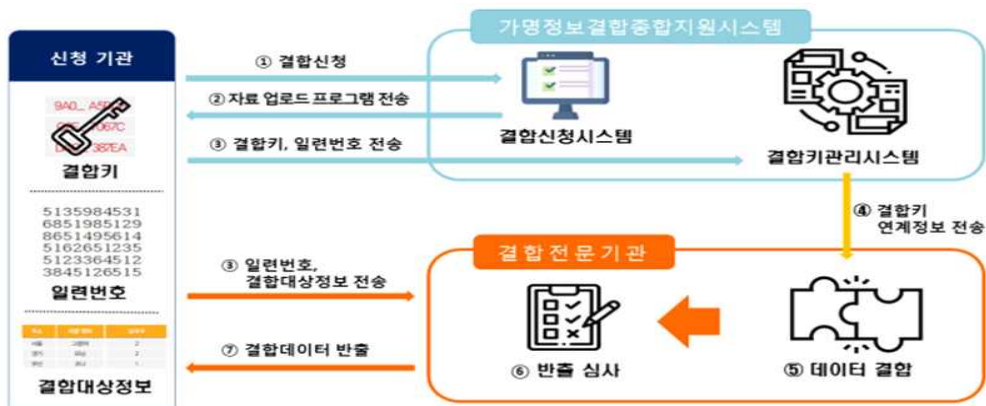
신청 기관

9A0... A5
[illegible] 067C
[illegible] 387EA

결합키

5135984531
6851985129
8651495614
5162651235
5123364512
3845126515

일련번호

결합대상정보

① 결합신청

② 자료 업로드 프로그램 전송

③ 결합키, 일련번호 전송

가명정보결합종합지원시스템

결합신청시스템

결합키관리시스템

④ 결합키 연계정보 전송

③ 일련번호, 결합대상정보 전송

⑦ 결합데이터 반출

결합전문기관

⑥ 반출 심사

⑤ 데이터 결합